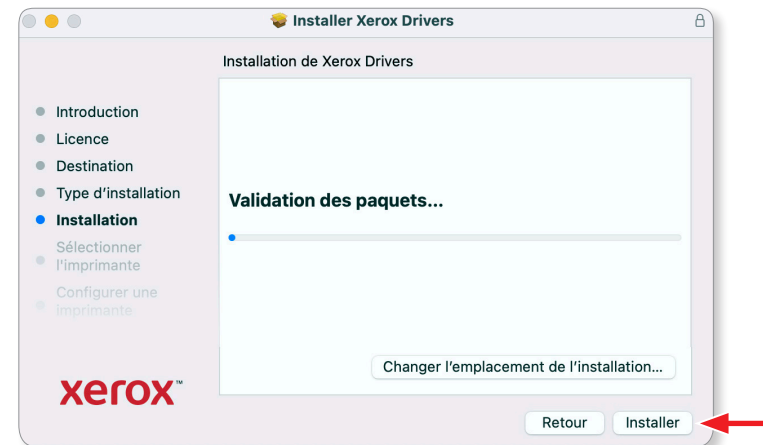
Installer Xerox Drivers

Installation de Xerox Drivers

Introduction
Licence
Destination
Type d’installation
Installation
Sélectionner l’imprimante
Configurer une imprimante

Validation des paquets...

Changer l’emplacement de l’installation...

xerox™

Retour
Installer